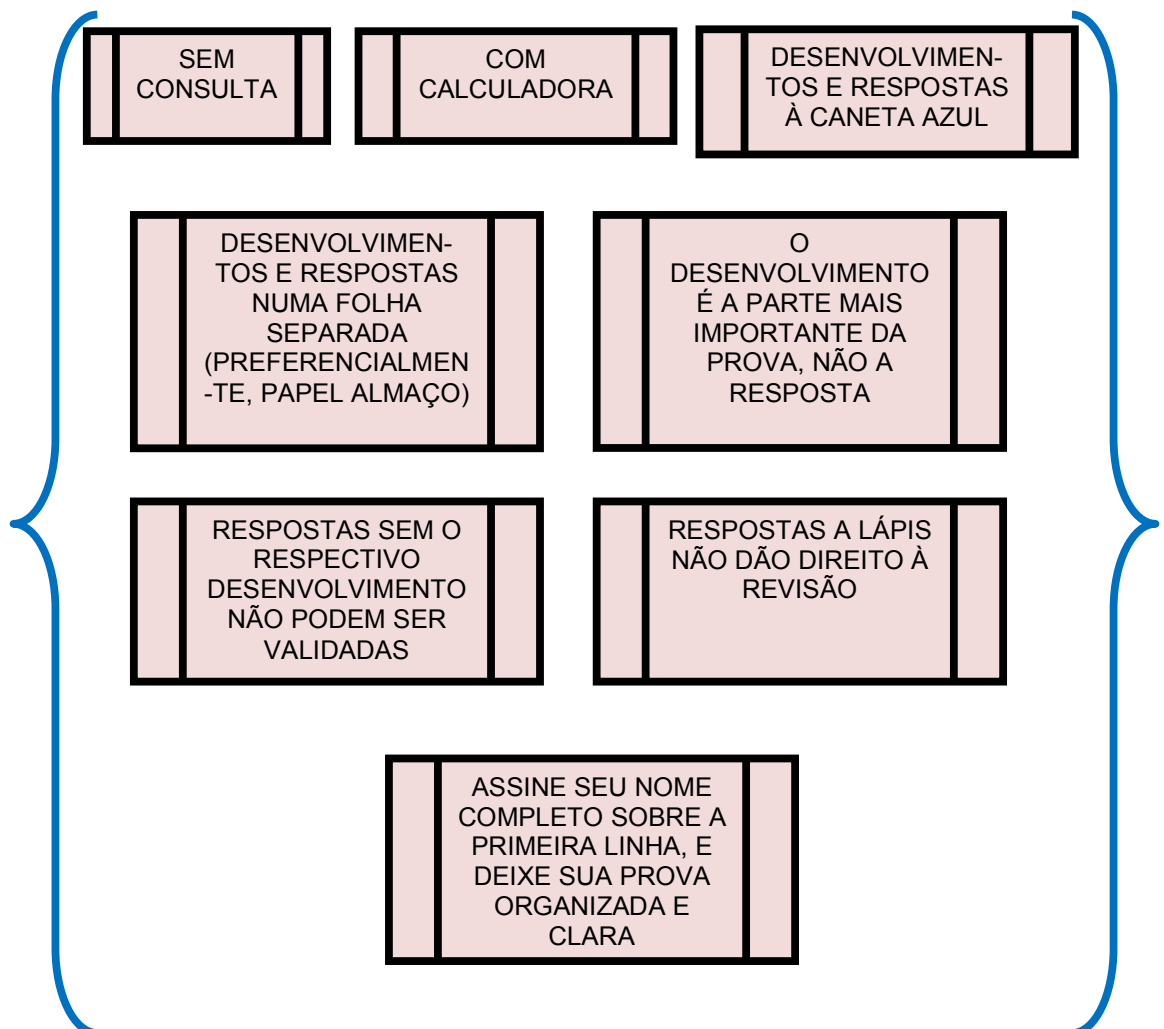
SEM CONSULTA

COM CALCULADORA

DESENVOLVIMENTOS E RESPOSTAS À CANETA AZUL

DESENVOLVIMENTOS E RESPOSTAS NUMA FOLHA SEPARADA (PREFERENCIALMENTE, PAPEL ALMAÇO)

O DESENVOLVIMENTO É A PARTE MAIS IMPORTANTE DA PROVA, NÃO A RESPOSTA

RESPOSTAS SEM O RESPECTIVO DESENVOLVIMENTO NÃO PODEM SER VALIDADAS

RESPOSTAS A LÁPIS NÃO DÃO DIREITO À REVISÃO

ASSINE SEU NOME COMPLETO SOBRE A PRIMEIRA LINHA, E DEIXE SUA PROVA ORGANIZADA E CLARA